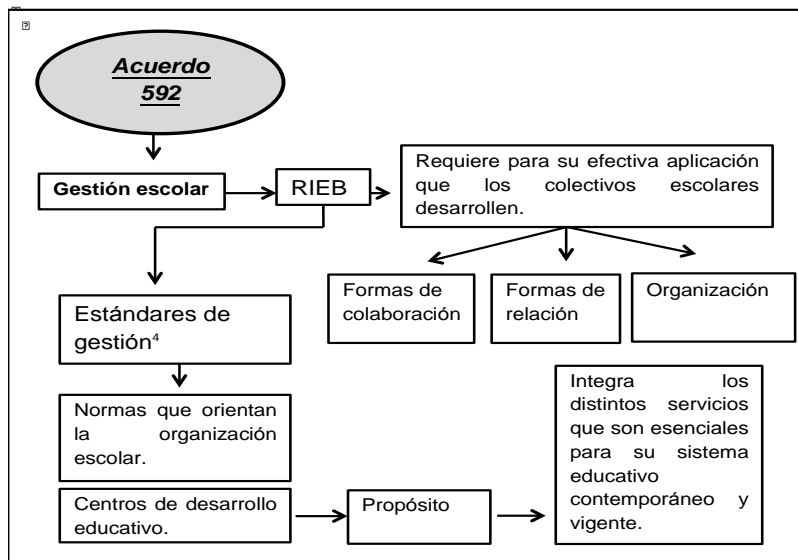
Acuerdo 592

Gestión escolar

RIEB

Requiere para su efectiva aplicación que los colectivos escolares desarrollen.

Formas de colaboración

Formas de relación

Organización

Estándares de gestión$^4$

Normas que orientan la organización escolar.

Centros de desarrollo educativo.

Propósito

Integra los distintos servicios que son esenciales para su sistema educativo contemporáneo y vigente.